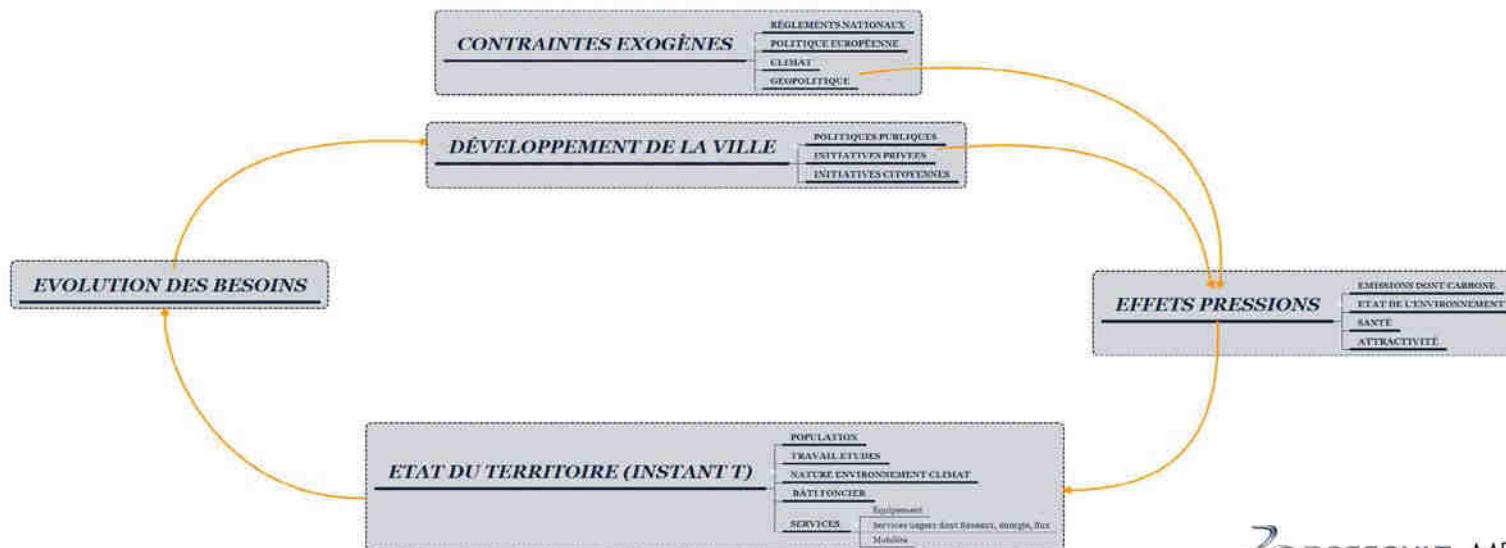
CONTRAINTES EXOGÈNES

RÈGLEMENTS NATIONAUX
POLITIQUE EUROPÉENNE
CLIMAT
GEOPOLITIQUE

DÉVELOPPEMENT DE LA VILLE

POLITIQUES PUBLIQUES
INITIATIVES PRIVEES
INITIATIVES CITOYENNES

EVOLUTION DES BESOINS

EFFETS PRESSIONS

EMISSIONS DONT CARBONE
ETAT DE L'ENVIRONNEMENT
SANTÉ
ATTRACTIVITÉ

ETAT DU TERRITOIRE (INSTANT T)

POPULATION
TRAVAIL ETUDES
NATURE ENVIRONNEMENT CLIMAT
BÂTI FONCIER
SERVICES
Equipement
Services urbains dont Réseaux, énergie, flux
Mobilité

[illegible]